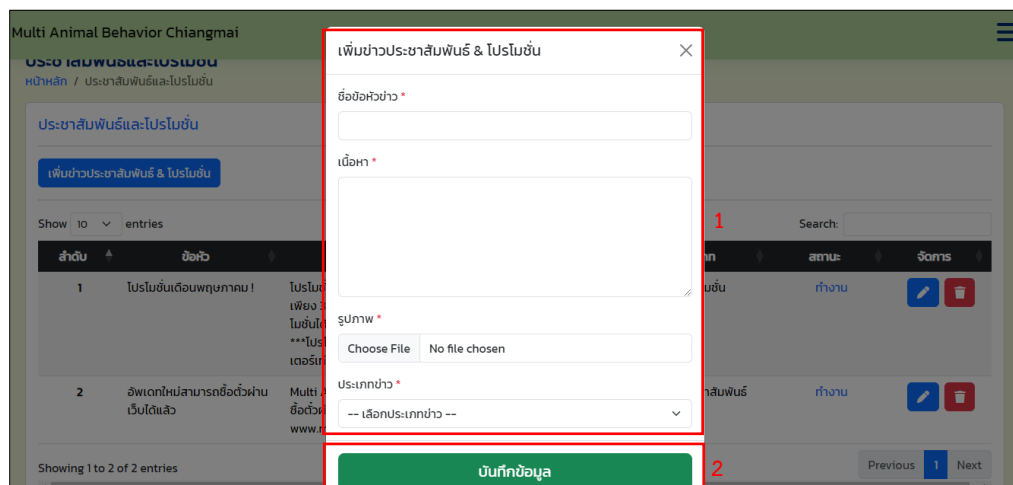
Multi Animal Behavior Chiangmai

ประชาสัมพันธ์และโปรโมชั่น

หน้าหลัก / ประชาสัมพันธ์และโปรโมชั่น

ประชาสัมพันธ์และโปรโมชั่น

เพิ่มข่าวประชาสัมพันธ์ & โปรโมชั่น

Show 10 entries

Search:

| ลำดับ | ข้อหัว | | | สถานะ | จัดการ |
|---|---|---|---|---|---|
| 1 | โปรโมชั่นเดือนพฤษภาคม ! | โปรโม เพียง โมชั่นไ ***โปร เตอร์เ | มชั่น | ทำงาน | |
| 2 | อัพเดทใหม่สามารถซื้อตั๋วผ่านเว็บได้แล้ว | Multi ซื้อตั๋ว www. | าสัมพันธ์ | ทำงาน | |

Showing 1 to 2 of 2 entries

Previous 1 Next

เพิ่มข่าวประชาสัมพันธ์ & โปรโมชั่น

ชื่อข้อหัวข่าว *

เนื้อหา *

รูปภาพ *

Choose File No file chosen

ประเภทข่าว *

-- เลือกประเภทข่าว --

1

บันทึกข้อมูล

2